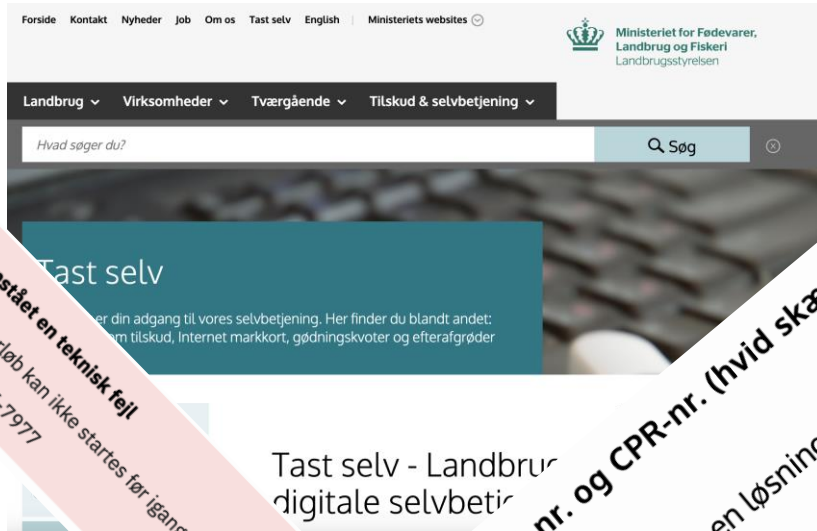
Forside Kontakt Nyheder Job Om os Tast selv English | Ministeriets websites

Ministeriet for Fødevarer, Landbrug og Fiskeri
Landbrugsstyrelsen

Landbrug Virksomheder Tværgående Tilskud & selvbetjening

Hvad søger du?

Søg

Tast selv

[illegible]er din adgang til vores selvbetjening. Her finder du blandt andet: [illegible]om tilskud, Internet markkort, gødningskvoter og efterafgrøder

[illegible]stået en teknisk fejl
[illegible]løb kan ikke startes før igang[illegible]
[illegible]7977

Tast selv - Landbru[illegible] digitale selvbetje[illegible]

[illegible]nr. og CPR-nr. (hvid ska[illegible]
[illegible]en løsnin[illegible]